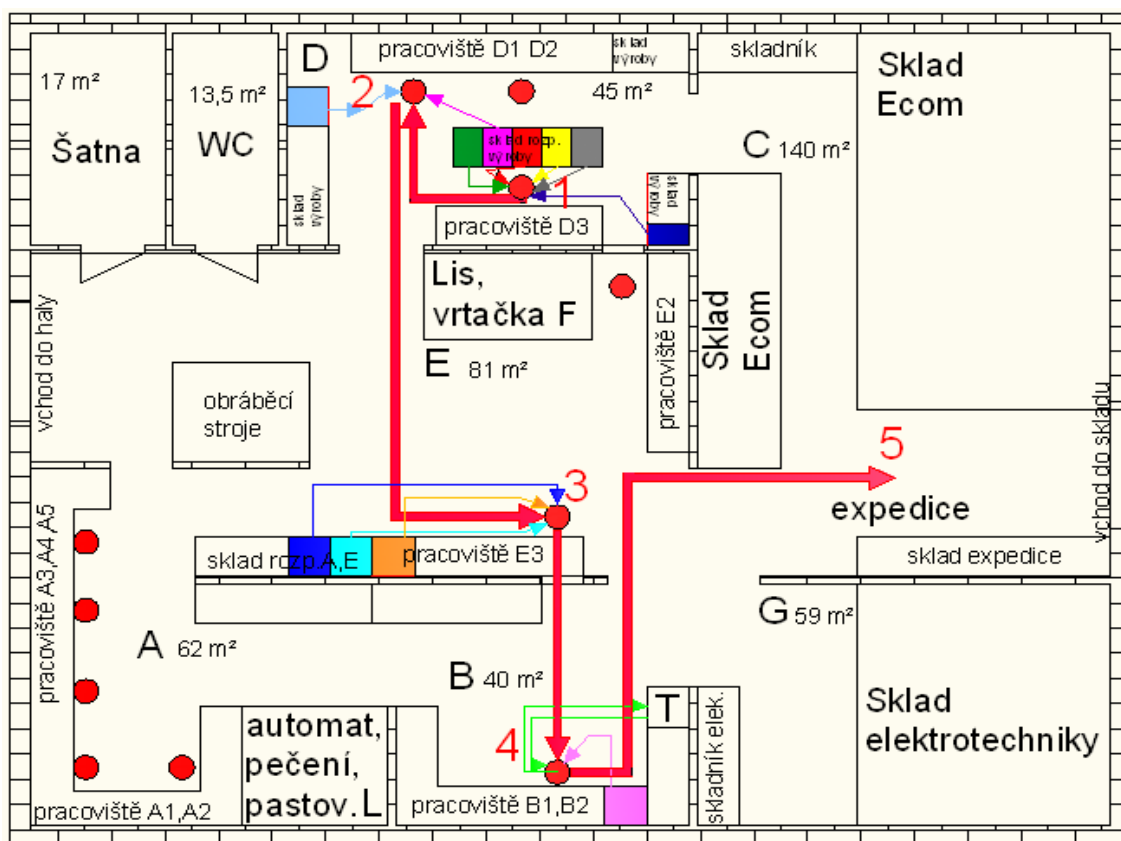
D
pracoviště D1 D2
sklad výroby
skladník
Sklad Ecom
17 m²
13,5 m²
2
45 m²
Šatna
WC
sklad rozp. výroby
C 140 m²
1
sklad výroby
sklad výroby
pracoviště D3
Lis, vrtačka F
pracoviště E2
Sklad Ecom
vchod do haly
E 81 m²
obráběcí stroje
5
3
expedice
vchod do skladu
pracoviště A3,A4,A5
sklad rozp.A,E
pracoviště E3
sklad expedice
G 59 m²
A 62 m²
B 40 m²
T
skladník elek.
Sklad elektrotechniky
automat, pečení, pastov. L
4
pracoviště A1,A2
pracoviště B1,B2